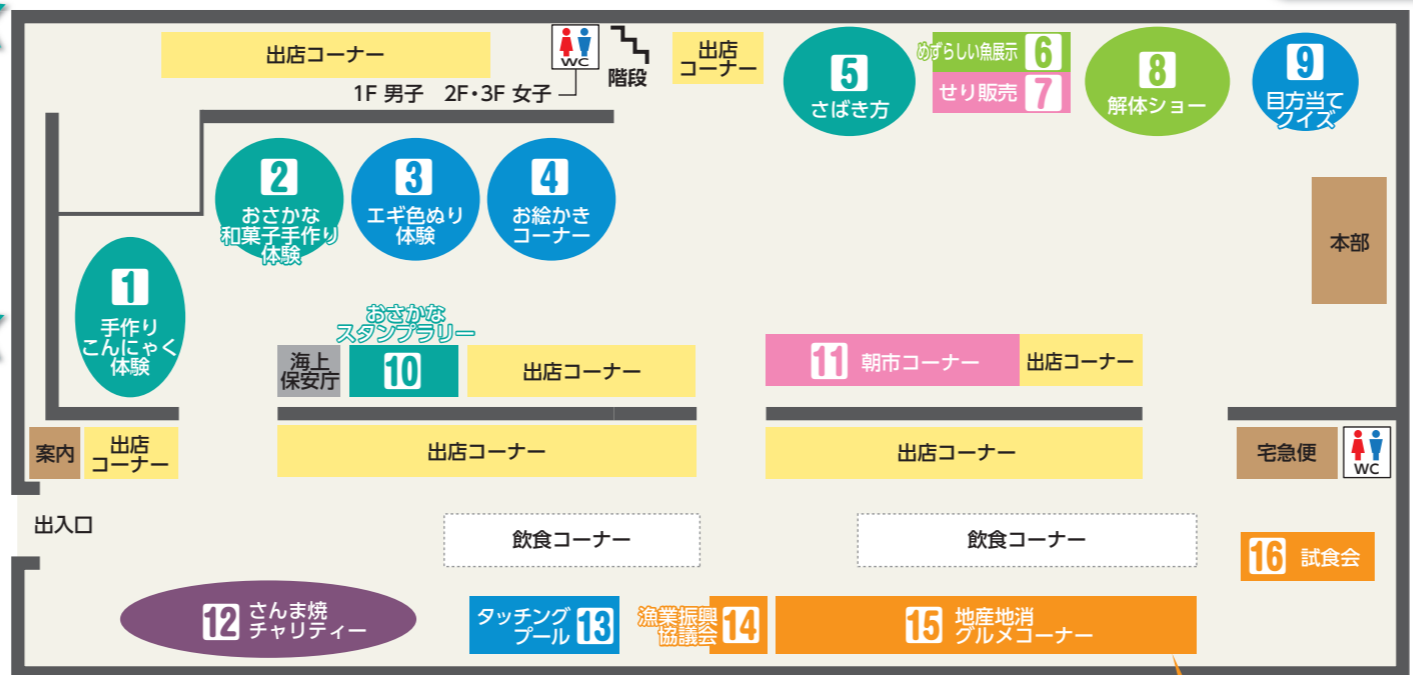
出店コーナー

WC

1F 男子　2F・3F 女子

階段

出店コーナー

5 さばき方

めずらしい魚展示 6

せり販売 7

8 解体ショー

9 目方当てクイズ

2 おさかな和菓子手作り体験

3 エギ色ぬり体験

4 お絵かきコーナー

本部

1 手作りこんにゃく体験

おさかなスタンプラリー

海上保安庁

10

出店コーナー

11 朝市コーナー

出店コーナー

案内

出店コーナー

出店コーナー

出店コーナー

宅急便

WC

出入口

飲食コーナー

飲食コーナー

16 試食会

12 さんま焼チャリティー

タッチングプール 13

漁業振興協議会 14

15 地産地消グルメコーナー